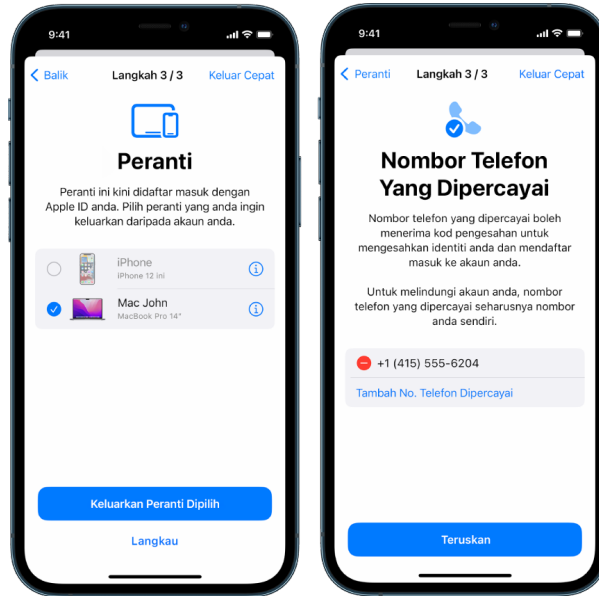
9:41

Balik Langkah 3 / 3 Keluar Cepat

Peranti

Peranti ini kini didaftar masuk dengan Apple ID anda. Pilih peranti yang anda ingin keluarkan daripada akaun anda.

iPhone
iPhone 12 ini

Mac John
MacBook Pro 14"

Keluarkan Peranti Dipilih

Langkau

9:41

Peranti Langkah 3 / 3 Keluar Cepat

Nombor Telefon Yang Dipercayai

Nombor telefon yang dipercayai boleh menerima kod pengesahan untuk mengesahkan identiti anda dan mendaftar masuk ke akaun anda.

Untuk melindungi akaun anda, nombor telefon yang dipercayai seharusnya nombor anda sendiri.

+1 (415) 555-6204

Tambah No. Telefon Dipercayai

Teruskan